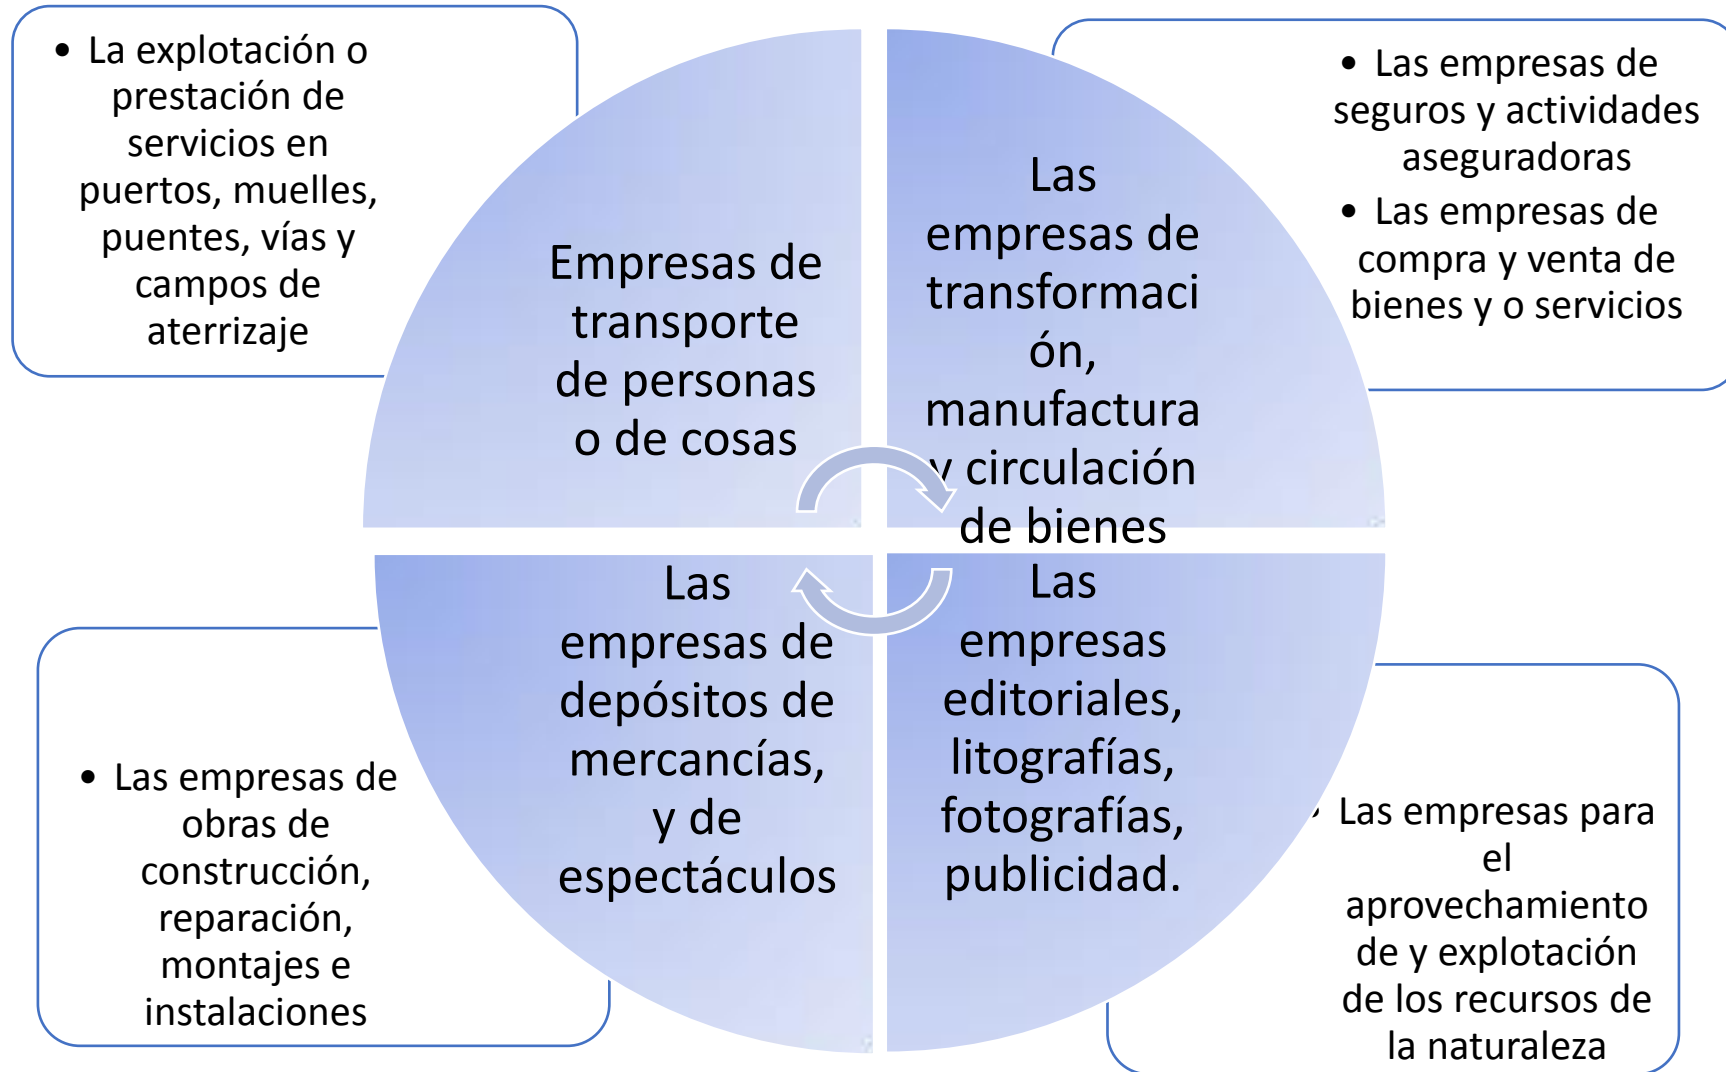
• La explotación o prestación de servicios en puertos, muelles, puentes, vías y campos de aterrizaje

Empresas de transporte de personas o de cosas

Las empresas de transformación, manufactura y circulación de bienes

• Las empresas de seguros y actividades aseguradoras
• Las empresas de compra y venta de bienes y o servicios

Las empresas de depósitos de mercancías, y de espectáculos

Las empresas editoriales, litografías, fotografías, publicidad.

• Las empresas de obras de construcción, reparación, montajes e instalaciones

• Las empresas para el aprovechamiento de y explotación de los recursos de la naturaleza